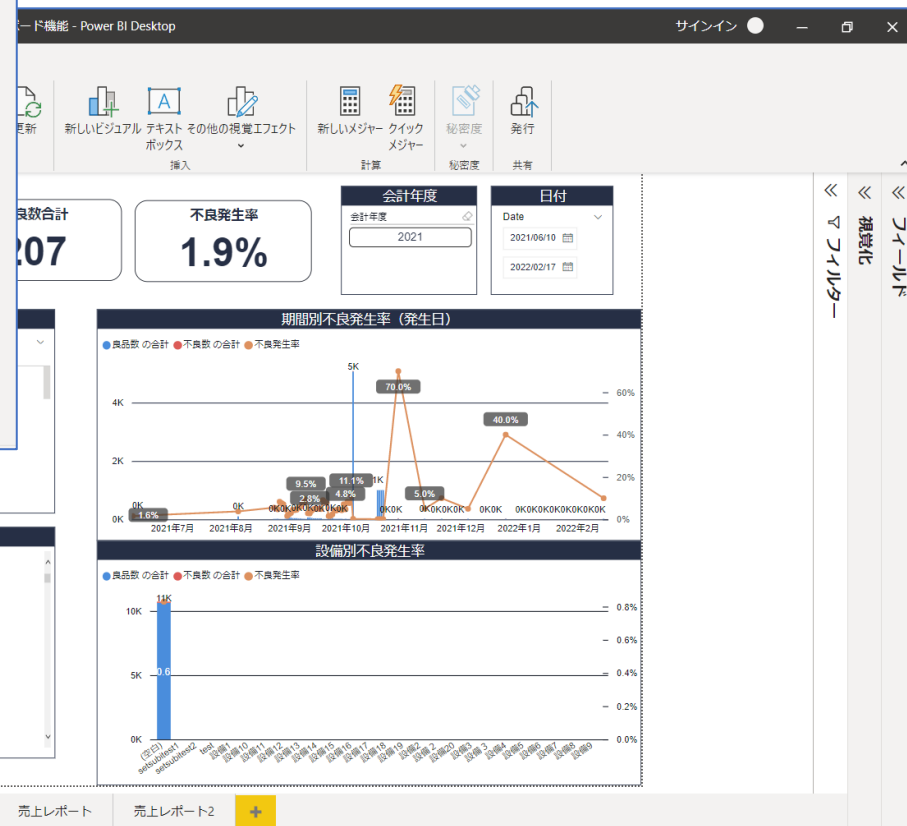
ード機能 - Power BI Desktop

サインイン

更新

新しいビジュアル テキストボックス その他の視覚エフェクト

挿入

新しいメジャー クイックメジャー

計算

秘密度

秘密度

発行

共有

良数合計

207

不良発生率

1.9%

会計年度

会計年度

2021

日付

Date

2021/06/10

2022/02/17

期間別不良発生率（発生日）

良品数 の合計 不良数 の合計 不良発生率

4K

2K

0K

5K

70.0%

40.0%

11.1%

9.5%

2.8%

4.8%

5.0%

1.6%

0K

0K

0K0K0K0K0K0K

1K

0K0K

0K0K0K

0K0K

0K0K0K0K0K0K0K0K

60%

40%

20%

0%

2021年7月

2021年8月

2021年9月

2021年10月

2021年11月

2021年12月

2022年1月

2022年2月

設備別不良発生率

良品数 の合計 不良数 の合計 不良発生率

10K

5K

0K

11K

0.6

0.8%

0.6%

0.4%

0.2%

0.0%

(空白)

setsubitest1

setsubitest2

test

設備1

設備10

設備11

設備12

設備13

設備14

設備15

設備16

設備17

設備18

設備19

設備2

設備20

設備3

設備4

設備5

設備6

設備7

設備8

設備9

フィルター

視覚化

フィールド

売上レポート

売上レポート2

+